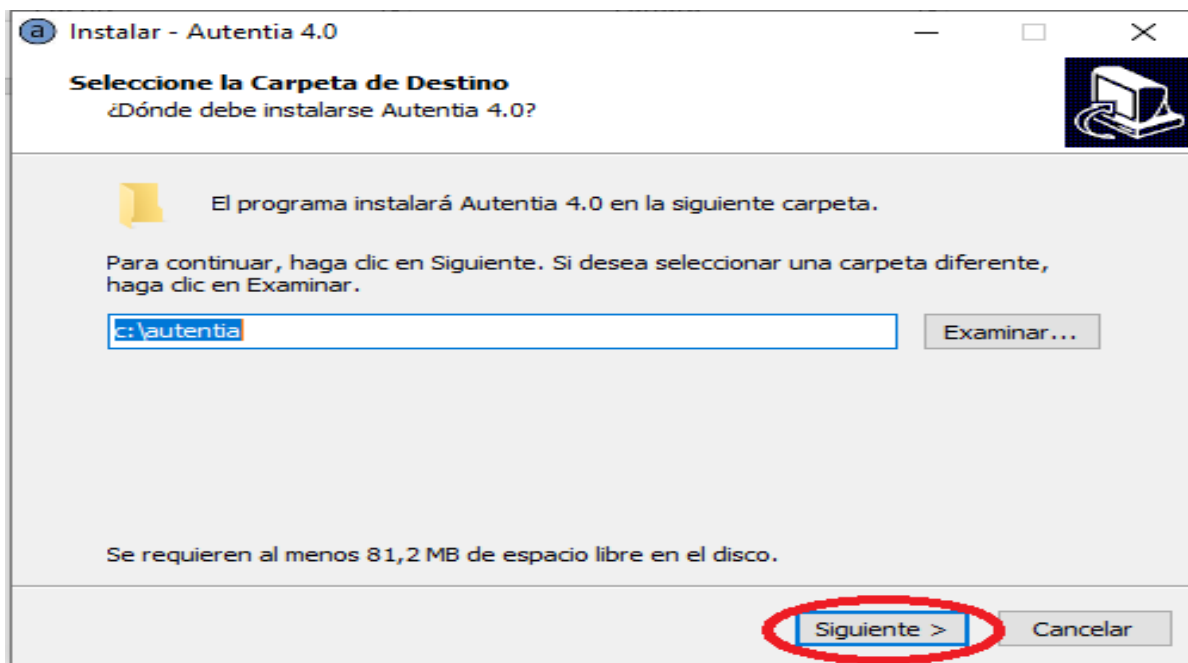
a Instalar - Autentia 4.0

Seleccione la Carpeta de Destino
¿Dónde debe instalarse Autentia 4.0?

El programa instalará Autentia 4.0 en la siguiente carpeta.

Para continuar, haga clic en Siguiente. Si desea seleccionar una carpeta diferente, haga clic en Examinar.

c:\autentia

Examinar...

Se requieren al menos 81,2 MB de espacio libre en el disco.

Siguiente >

Cancelar